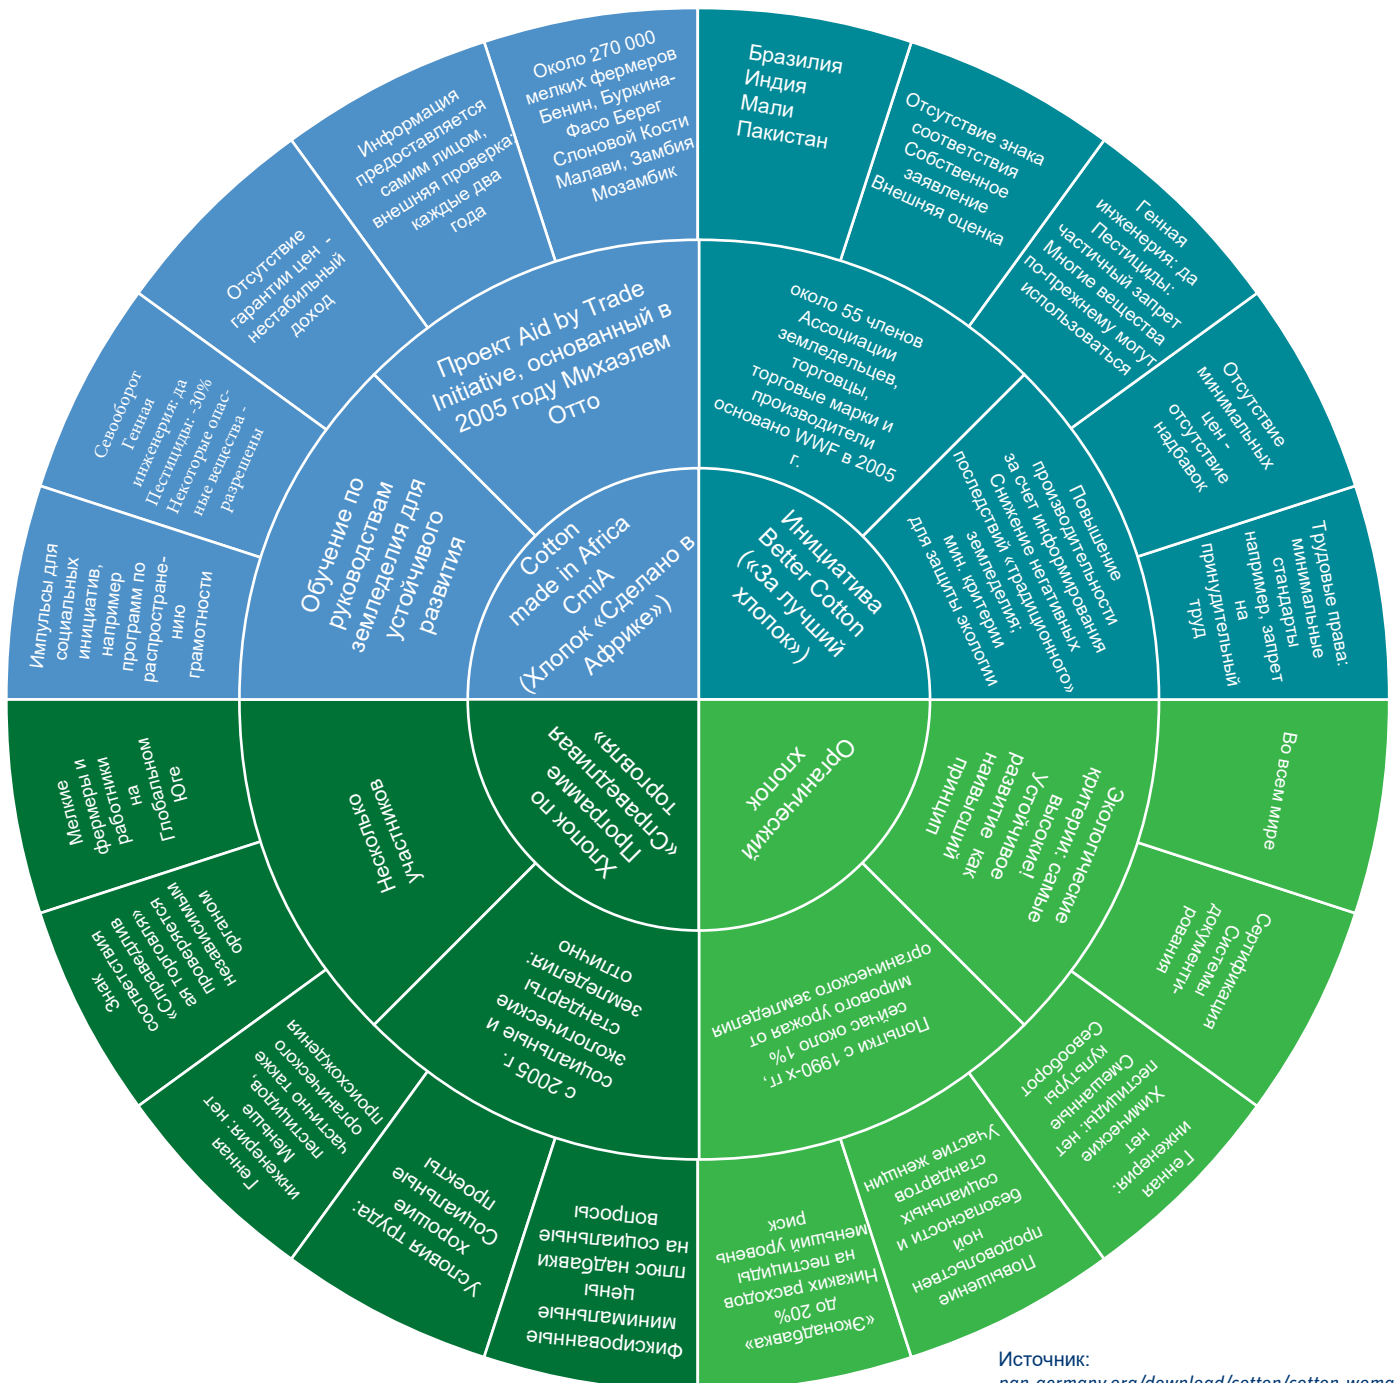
Cotton made in Africa CmiA (Хлопок «Сделано в Африке»)

Проект Aid by Trade Initiative, основанный в 2005 году Михаэлем Отто

Около 270 000 мелких фермеров Бенин, Буркина-Фасо Берег Слоновой Кости Малави, Замбия Мозамбик

Информация предоставляется самим лицом, внешняя проверка каждые два года

Отсутствие гарантии цен - нестабильный доход

Обучение по руководствам земледелия для устойчивого развития

Севооборот Генная инженерия: да Пестициды: -30% Некоторые опасные вещества - разрешены

Импульсы для социальных инициатив, например программ по распространению грамотности

Инициатива Better Cotton («За лучший хлопок»)

около 55 членов Ассоциации земледельцев, торговцы, торговые марки и производители основано WWF в 2005 г.

Бразилия Индия Мали Пакистан

Отсутствие знака соответствия Собственное заявление Внешняя оценка

Генная инженерия: да Пестициды: частичный запрет Многие вещества по-прежнему могут использоваться

Повышение производительности за счет информирования Снижение негативных последствий «традиционного» земледелия; мин. критерии для защиты экологии

Отсутствие минимальных цен - отсутствие надбавок

Трудовые права: минимальные стандарты например, запрет на принудительный труд

Хлопок по Программе «Справедливая торговля»

Несколько участников

Мелкие фермеры и работники на Глобальном Юге

Знак соответствия «Справедливая торговля» проверяется независимым органом

Генная инженерия: нет Меньше пестицидов частично также органического происхождения

с 2005 г. социальные и экологические стандарты земледелия: отлично

Условия труда: хорошие Социальные проекты

Фиксированные минимальные цены плюс надбавки на социальные вопросы

Органический хлопок

Экологические критерии: самые высокие! Устойчивое развитие как наивысший принцип

Во всем мире

Сертификация Системы документирования

Генная инженерия: нет Химические пестициды: нет Смешанные культуры Севооборот

Попытки с 1990-х гг. сейчас около 1% мирового урожая от органического земледелия

Повышение продовольственной безопасности и социальных стандартов Участие женщин

«Эконадбавка» до 20% Нижних расходов на пестициды меньший уровень риск

Источник:
pan-germany.org/download/cotton/cotton-woma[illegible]